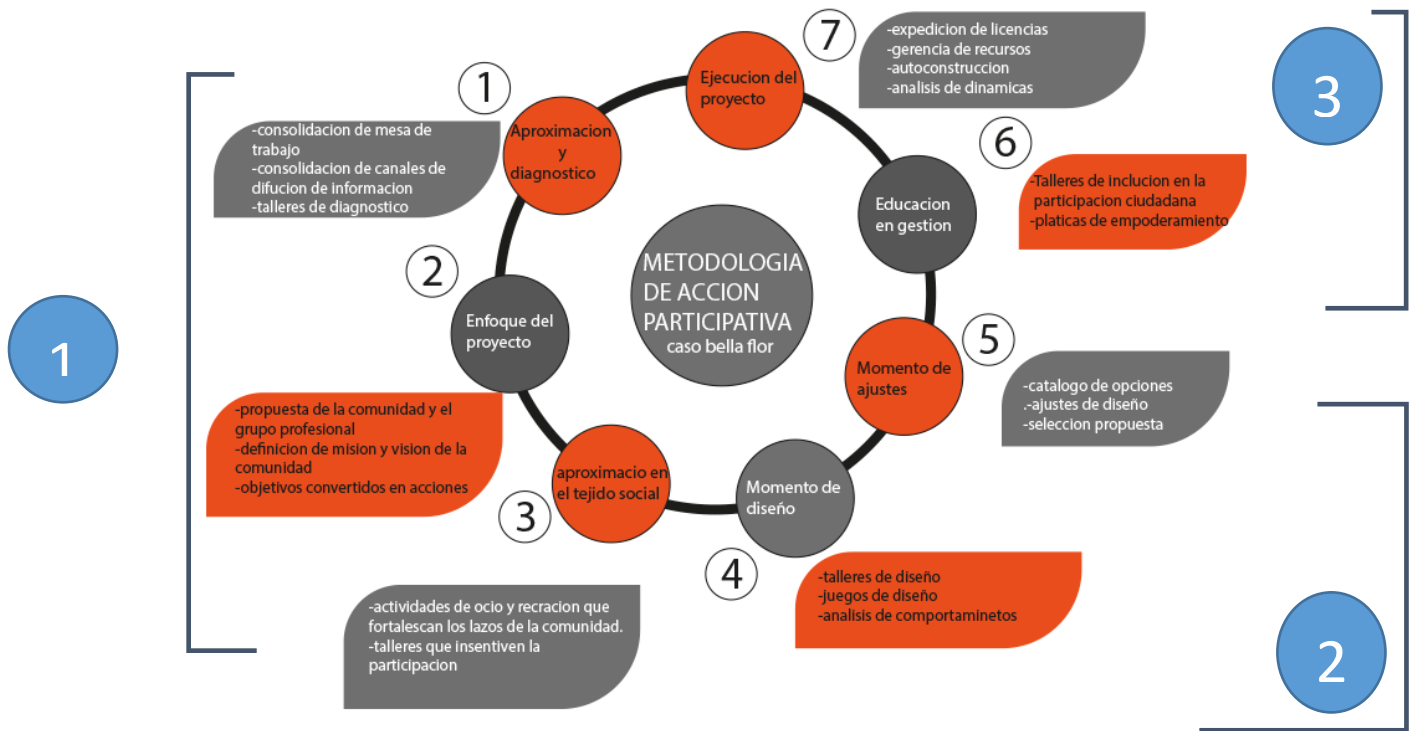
METODOLOGIA DE ACCION PARTICIPATIVA
caso bella flor

1
Aproximacion y diagnostico

-consolidacion de mesa de trabajo
-consolidacion de canales de difucion de informacion
-talleres de diagnostico

2
Enfoque del proyecto

-propuesta de la comunidad y el grupo profesional
-definicion de mision y vision de la comunidad
-objetivos convertidos en acciones

3
aproximacio en el tejido social

-actividades de ocio y recracion que fortalescan los lazos de la comunidad.
-talleres que insentiven la participacion

4
Momento de diseño

-talleres de diseño
-juegos de diseño
-analisis de comportaminetos

5
Momento de ajustes

-catalogo de opciones
.-ajustes de diseño
-seleccion propuesta

6
Educacion en gestion

-Talleres de inclucion en la participacion ciudadana
-platicas de empoderamiento

7
Ejecucion del proyecto

-expedicion de licencias
-gerencia de recursos
-autoconstruccion
-analisis de dinamicas

1

2

3